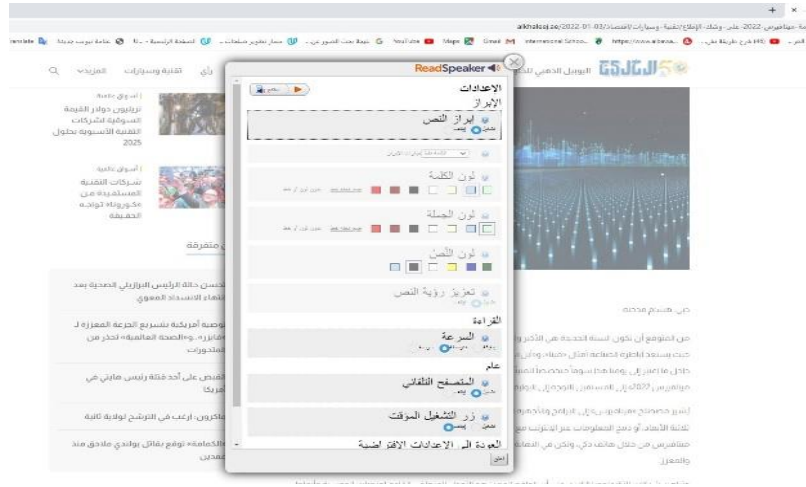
arkhaleej.ae/2022-01-03/...-مهاجرين-2022-على-وشك-الإطلاق/تقنية-وسيارات/اقتصاد

Gmail | Maps | YouTube | International Schoo...

الخليج | البوابة الذهبية

تقنية وسيارات | رأي | المزيد

ReadSpeaker

الإعدادات

الإبراز

إبراز النص

لون الكلمة

لون الجملة

لون النص

تعزيز رؤية النص

القراءة

السرعة

عام

المتصفح التلقائي

زر التشغيل المؤقت

العودة الى الإعدادات الافتراضية

أسواق عالمية
تريليون دولار القيمة السوقية لشركات التقنية الآسيوية بحلول 2025

أسواق عالمية
شركات التقنية المستفيدة من «كورونا» تواجه الحقيقة

متفرقة

تحسن حالة الرئيس البرازيلي الصحية بعد انتهاء الانسداد المعوي

توصية أمريكية بتسريع الجرعة المعززة لـ «فايزر».. والصحة العالمية» تحذر من المتحورات

القبض على أحد قتلة رئيس هايتي في أمريكا

ماكرون: أرغب في الترشح لولاية ثانية

«الكمامة» توقع بقاتل بولندي ملاحق منذ عقدين

دبي: هشام مدخنة